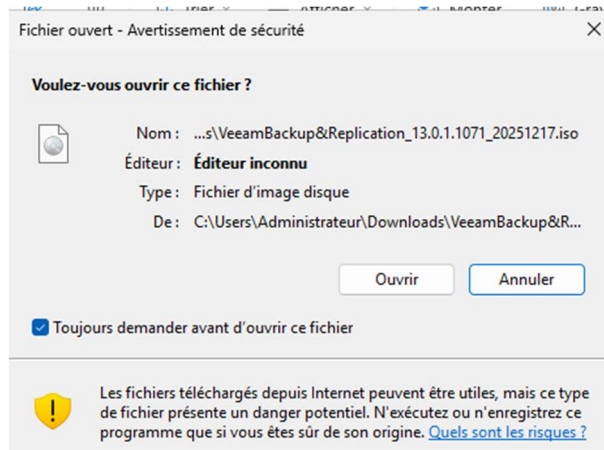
Fichier ouvert - Avertissement de sécurité

Voulez-vous ouvrir ce fichier ?

Nom : ...s\VeeamBackup&Replication_13.0.1.1071_20251217.iso
Éditeur : Éditeur inconnu
Type : Fichier d'image disque
De : C:\Users\Administrateur\Downloads\VeeamBackup&R...

Ouvrir
Annuler

Toujours demander avant d'ouvrir ce fichier

Les fichiers téléchargés depuis Internet peuvent être utiles, mais ce type de fichier présente un danger potentiel. N'exécutez ou n'enregistrez ce programme que si vous êtes sûr de son origine. Quels sont les risques ?